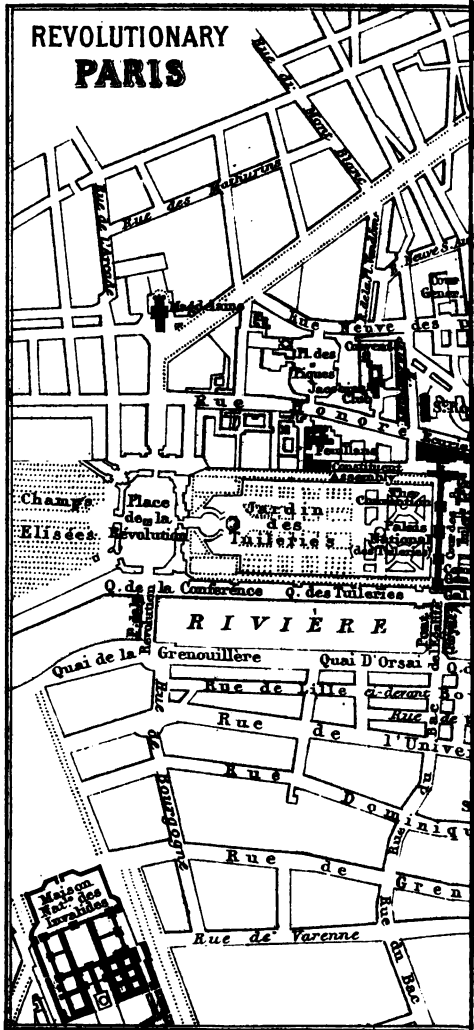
REVOLUTIONARY
PARIS

Rue du Mont Blanc
Rue des Mathurins
Rue de l'Arcade
Madeleine
Rue Neuve des
Pl. des Piques
Jacobins
Rue Honoré
Feuillans
Constituent Assembly
Champs Elisées
Place de la Révolution
Jardin des Tuileries
Palais National (des Tuileries)
Q. de la Conférence
Q. des Tuileries
RIVIÈRE
Quai de la Grenouillère
Quai D'Orsai
Rue de Lille
Rue de l'Univer
Rue Dominique
Rue de Bourgogne
Rue de Gren
Rue de Varenne
Rue du Bac
Maison Nat. des Invalides